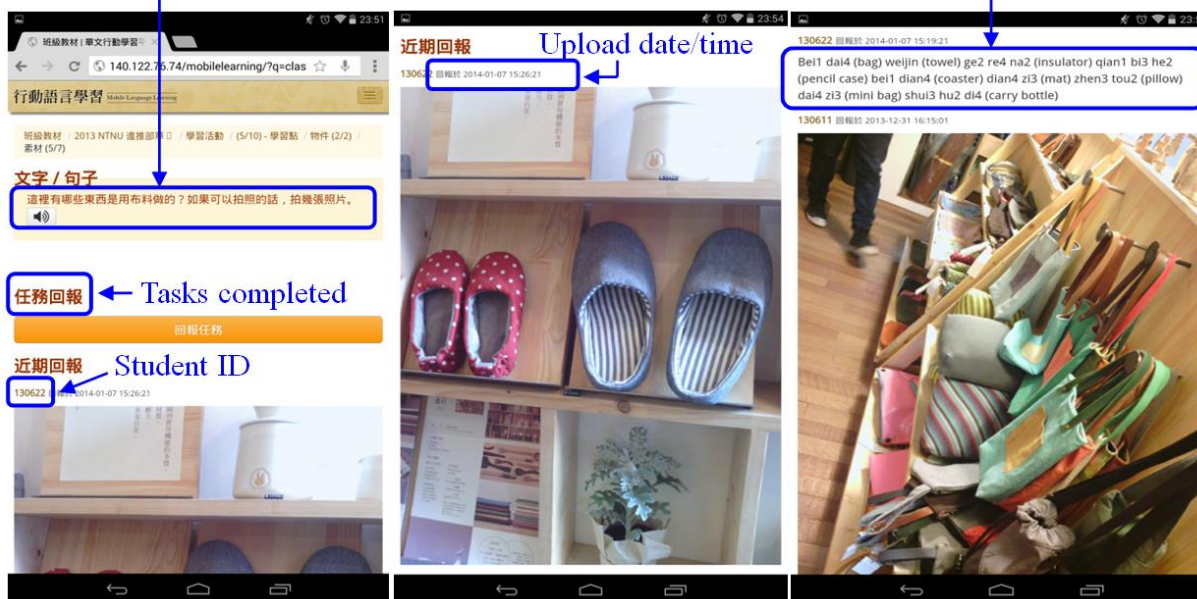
23:51

班級教材 | 華文行動學習

140.122.76.74/mobilelearning/?q=clas

行動語言學習 Mobile Language Learning

班級教材 / 2013 NTNU 進推部專 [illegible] / 學習活動 / (5/10) - 學習點 / 物件 (2/2) / 素材 (5/7)

文字 / 句子

這裡有哪些東西是用布料做的？如果可以拍照的話，拍幾張照片。

任務回報

Tasks completed

回報任務

近期回報

Student ID

130622 回報於 2014-01-07 15:26:21

23:54

近期回報

Upload date/time

130622 回報於 2014-01-07 15:26:21

23:5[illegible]

130622 回報於 2014-01-07 15:19:21

Bei1 dai4 (bag) weijin (towel) ge2 re4 na2 (insulator) qian1 bi3 he2 (pencil case) bei1 dian4 (coaster) dian4 zi3 (mat) zhen3 tou2 (pillow) dai4 zi3 (mini bag) shui3 hu2 di4 (carry bottle)

130611 回報於 2013-12-31 16:15:01